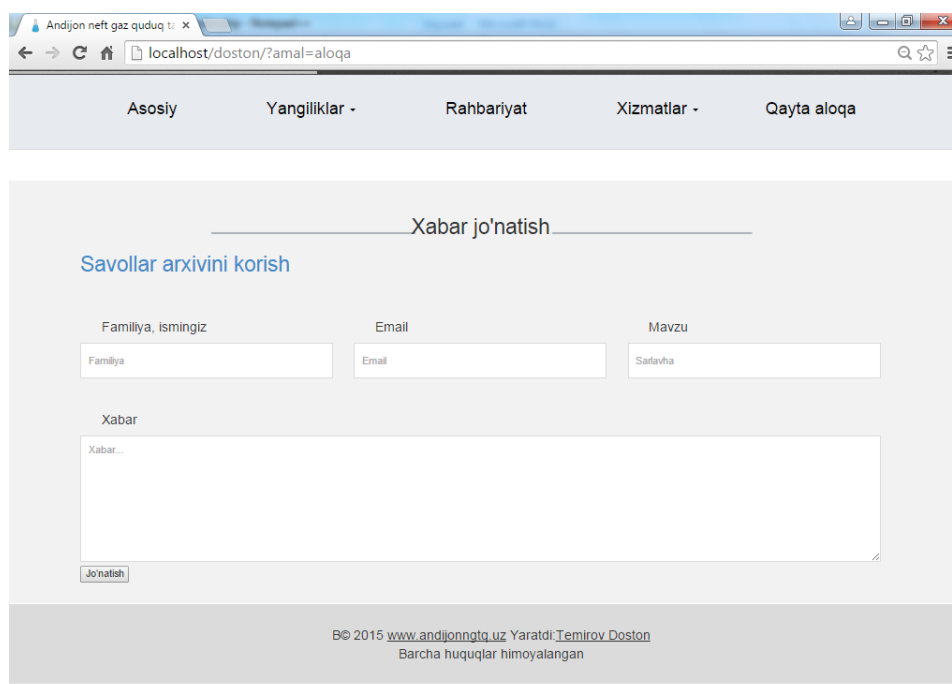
Andijon neft gaz quduq ta ×

localhost/doston/?amal=aloqa

Asosiy Yangiliklar Rahbariyat Xizmatlar Qayta aloqa

Xabar jo'natish

Savollar arxivini korish

Familiya, ismingiz

Familiya

Email

Email

Mavzu

Sarlavha

Xabar

Xabar...

Jo'natish

B© 2015 www.andijonngtq.uz Yaratdi:Temirov Doston
Barcha huquqlar himoyalangan